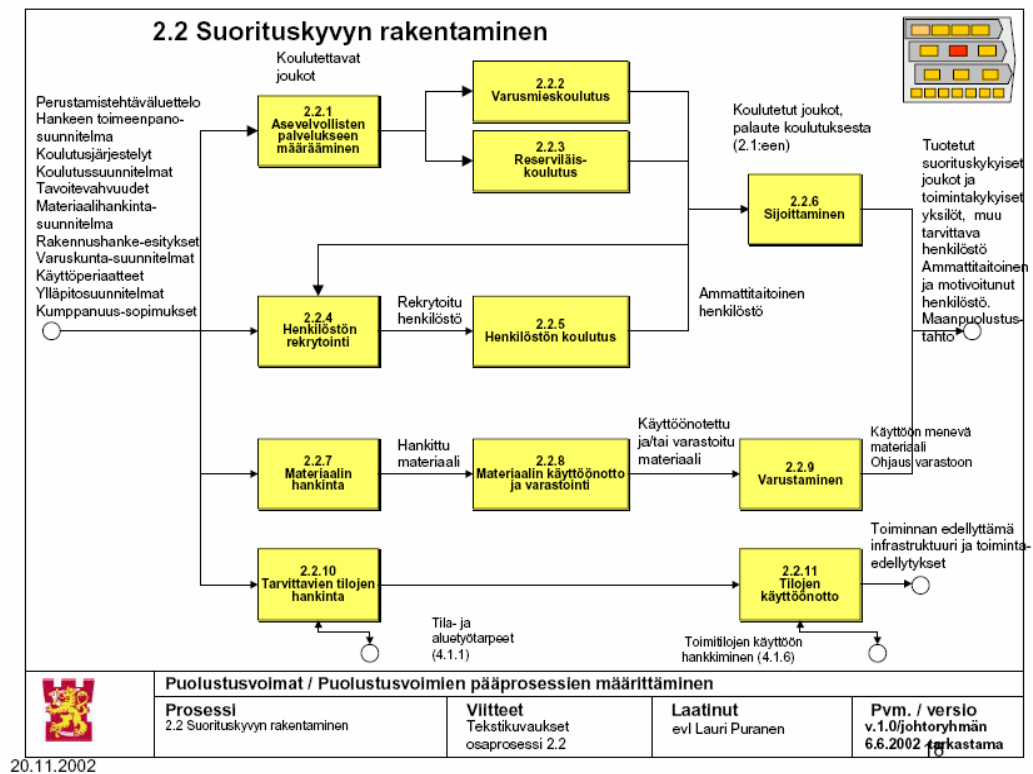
2.2 Suorituskyvyn rakentaminen

Koulutettavat joukot

Perustamistehtäväluettelo
Hankeen toimeenpanosuunnitelma
Koulutusjärjestelyt
Koulutussuunnitelmat
Tavoitevahvuudet
Materiaalihankintasuunnitelma
Rakennushanke-esitykset
Varuskunta-suunnitelmat
Käyttöperiaatteet
Ylläpitosuunnitelmat
Kumppanuus-sopimukset

2.2.1
Asevelvollisten palvelukseen määrääminen

2.2.2
Varusmieskoulutus

2.2.3
Reserviläiskoulutus

Koulutetut joukot, palaute koulutuksesta (2.1:een)

2.2.6
Sijoittaminen

Tuotetut suorituskykyiset joukot ja toimintakykyiset yksilöt, muu tarvittava henkilöstö
Ammattitaitoinen ja motivoitunut henkilöstö.
Maanpuolustustahto

2.2.4
Henkilöstön rekrytointi

Rekrytoitu henkilöstö

2.2.5
Henkilöstön koulutus

Ammattitaitoinen henkilöstö

2.2.7
Materiaalin hankinta

Hankittu materiaali

2.2.8
Materiaalin käyttöönotto ja varastointi

Käyttöönotettu ja/tai varastoitu materiaali

2.2.9
Varustaminen

Käyttöön menevä materiaali
Ohjaus varastoon

2.2.10
Tarvittavien tilojen hankinta

2.2.11
Tilojen käyttöönotto

Toiminnan edellyttämä infrastruktuuri ja toimintaedellytykset

Tila- ja aluetyötarpeet (4.1.1)

Toimitilojen käyttöön hankkiminen (4.1.6)

Puolustusvoimat / Puolustusvoimien pääprosessien määrittäminen

| Prosessi | Viitteet | Laatinut | Pvm. / versio |
|---|---|---|---|
| 2.2 Suorituskyvyn rakentaminen | Tekstikuvaukset osaprosessi 2.2 | evl Lauri Puranen | v.1.0/johtoryhmän 6.6.2002 tarkastama |

18

20.11.2002